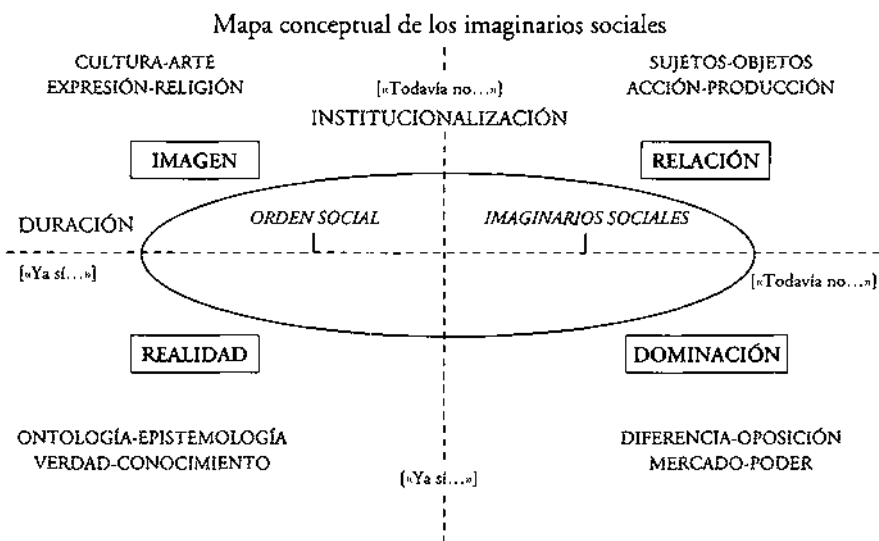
Mapa conceptual de los imaginarios sociales

CULTURA-ARTE
EXPRESIÓN-RELIGIÓN

[«Todavía no...»]

SUJETOS-OBJETOS
ACCIÓN-PRODUCCIÓN

INSTITUCIONALIZACIÓN

IMAGEN

RELACIÓN

DURACIÓN

ORDEN SOCIAL

IMAGINARIOS SOCIALES

[«Ya sí...»]

[«Todavía no...»]

REALIDAD

DOMINACIÓN

ONTOLOGÍA-EPISTEMOLOGÍA
VERDAD-CONOCIMIENTO

[«Ya sí...»]

DIFERENCIA-OPOSICIÓN
MERCADO-PODER